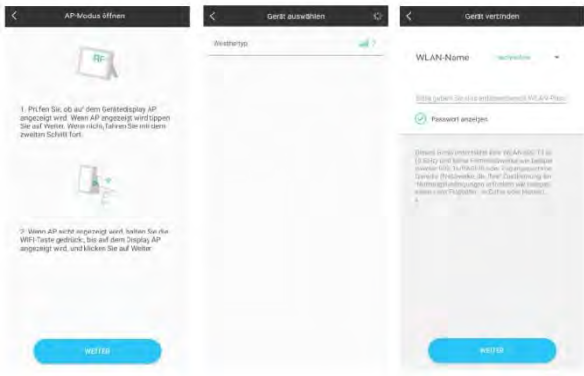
AP-Modus öffnen

AP

1. Prüfen Sie, ob auf dem Gerätedisplay AP angezeigt wird. Wenn AP angezeigt wird tippen Sie auf Weiter. Wenn nicht, fahren Sie mit dem zweiten Schritt fort.

2. Wenn AP nicht angezeigt wird, halten Sie die WIFI-Taste gedrückt, bis auf dem Display AP angezeigt wird, und klicken Sie auf Weiter.

WEITER

Gerät auswählen

Weathertyp

Gerät verbinden

WLAN-Name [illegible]

Bitte geben Sie das entsprechende WLAN-Pass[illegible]

Passwort anzeigen

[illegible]

WEITER